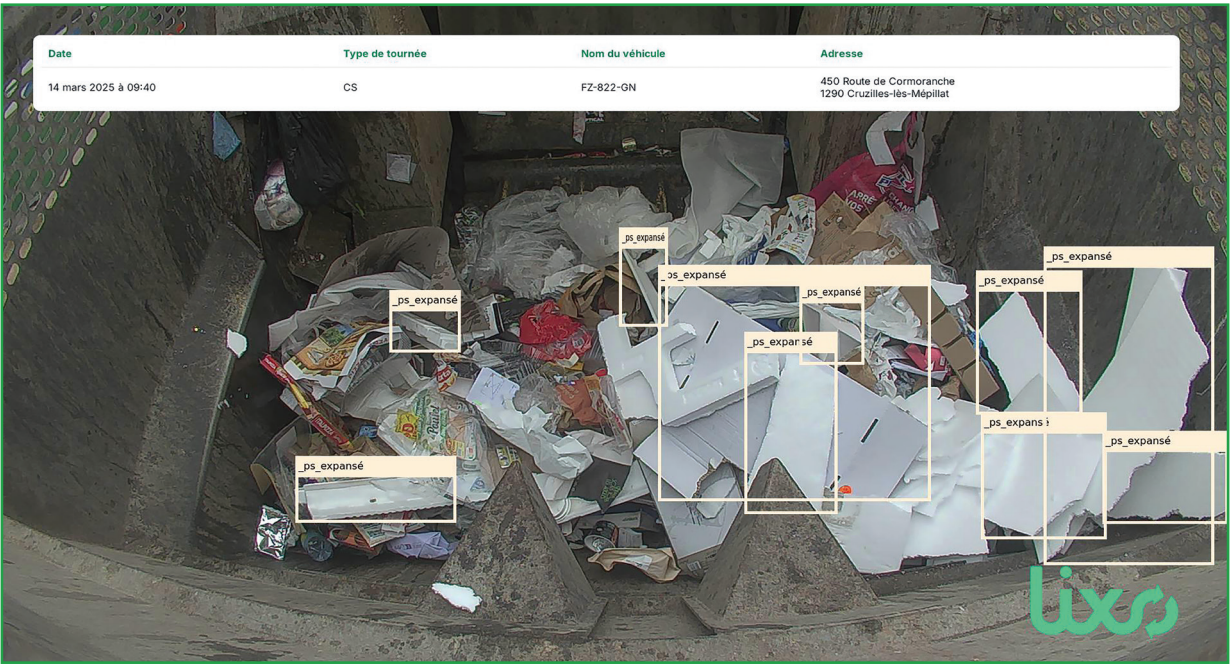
| Date | Type de tournée | Nom du véhicule | Adresse |
|---|---|---|---|
| 14 mars 2025 à 09:40 | CS | FZ-822-GN | 450 Route de Cormoranche 1290 Cruzilles-lès-Mépillat |

_ps_expansé

_ps_expansé

_ps_expansé

_ps_expansé

_ps_expansé

_ps_expansé

_ps_expansé

_ps_expans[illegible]

_ps_expansé

_ps_expansé

lixo